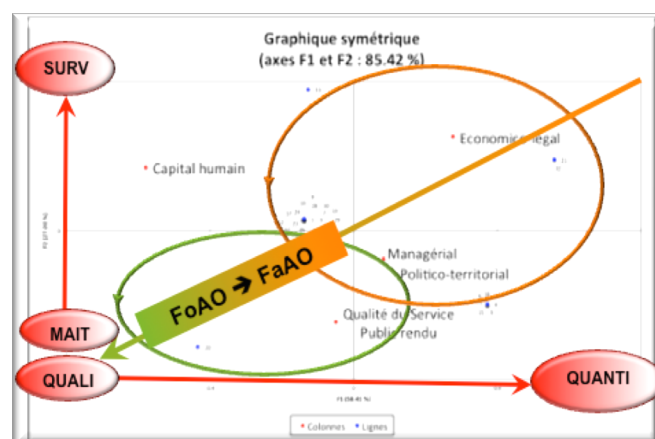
SURV

Graphique symétrique
(axes F1 et F2 : 85.42 %)

Capital humain

Economico-légal

Managérial
Politico-territorial

FoAO ➔ FaAO

Qualité du Service
Public rendu

MAIT

QUALI

QUANTI

F2 ([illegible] %)

F1 ([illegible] %)

Colonnes Lignes